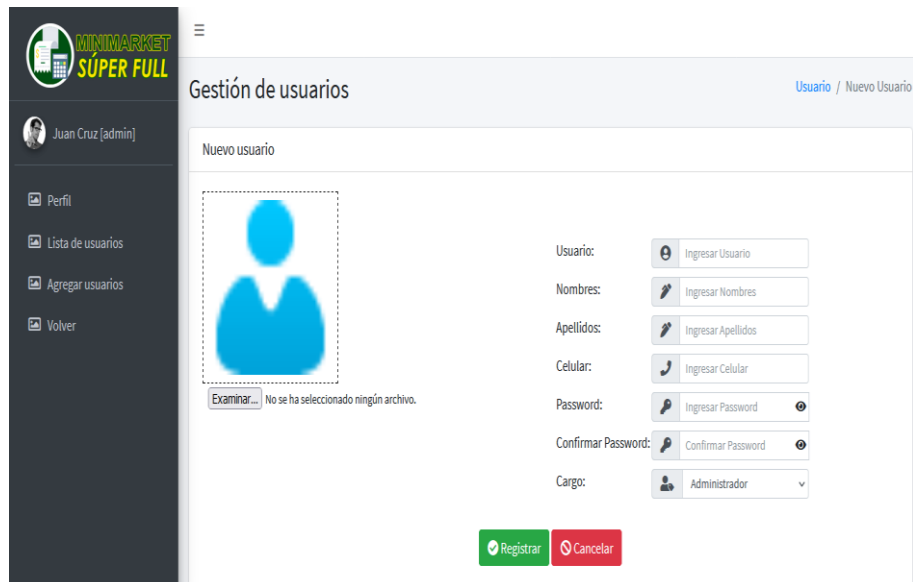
MINIMARKET SÚPER FULL

Juan Cruz [admin]

Perfil
Lista de usuarios
Agregar usuarios
Volver

≡

Gestión de usuarios

Usuario / Nuevo Usuario

Nuevo usuario

Examinar... No se ha seleccionado ningún archivo.

Usuario: Ingresar Usuario
Nombres: Ingresar Nombres
Apellidos: Ingresar Apellidos
Celular: Ingresar Celular
Password: Ingresar Password
Confirmar Password: Confirmar Password
Cargo: Administrador

Registrar Cancelar